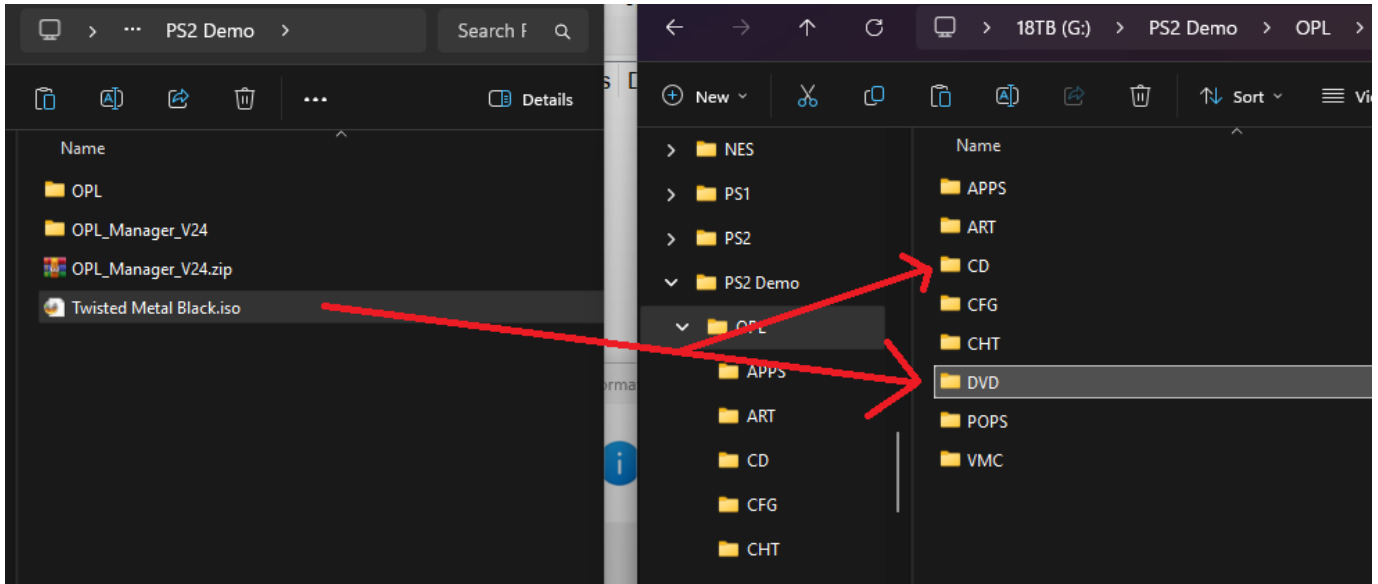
··· > PS2 Demo >

Search F

Details

Name

OPL

OPL_Manager_V24

OPL_Manager_V24.zip

Twisted Metal Black.iso

18TB (G:) > PS2 Demo > OPL >

New

Sort

Vi

NES

PS1

PS2

PS2 Demo

OPL

APPS

ART

CD

CFG

CHT

Name

APPS

ART

CD

CFG

CHT

DVD

POPS

VMC